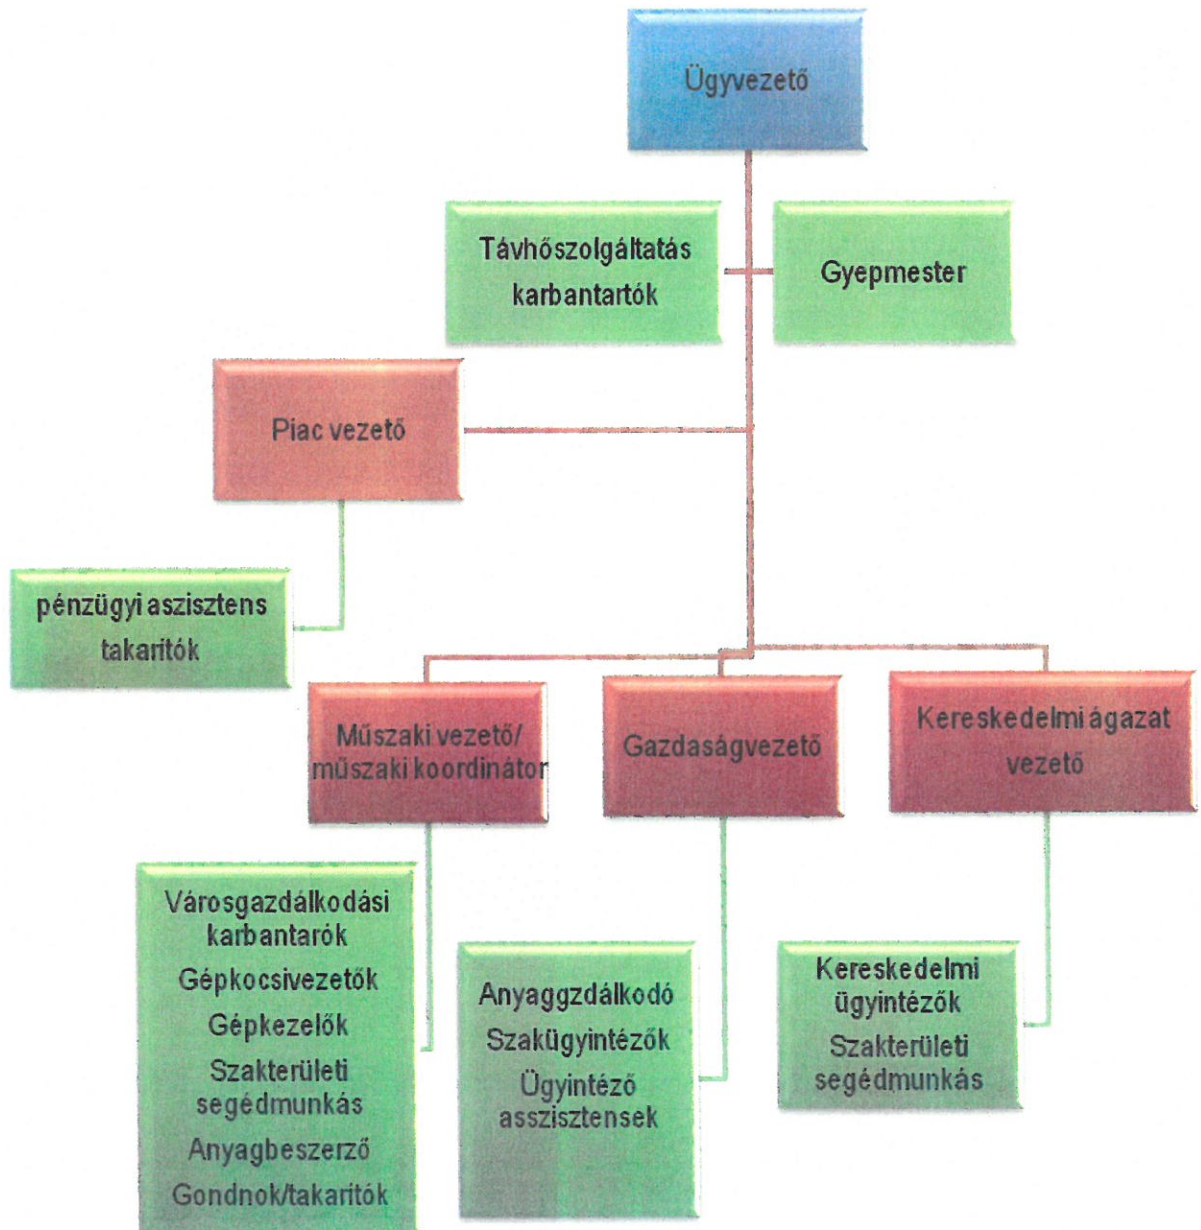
Ügyvezető

Távhőszolgáltatás karbantartók

Gyepmester

Piac vezető

pénzügyi aszisztens takarítók

Műszaki vezető/ műszaki koordinátor

Gazdaságvezető

Kereskedelmi ágazat vezető

Városgazdálkodási karbantarók
Gépkocsivezetők
Gépkezelők
Szakterületi segédmunkás
Anyagbeszerző
Gondnok/takarítók

Anyaggzdálkodó
Szakügyintézők
Ügyintéző asszisztensek

Kereskedelmi ügyintézők
Szakterületi segédmunkás